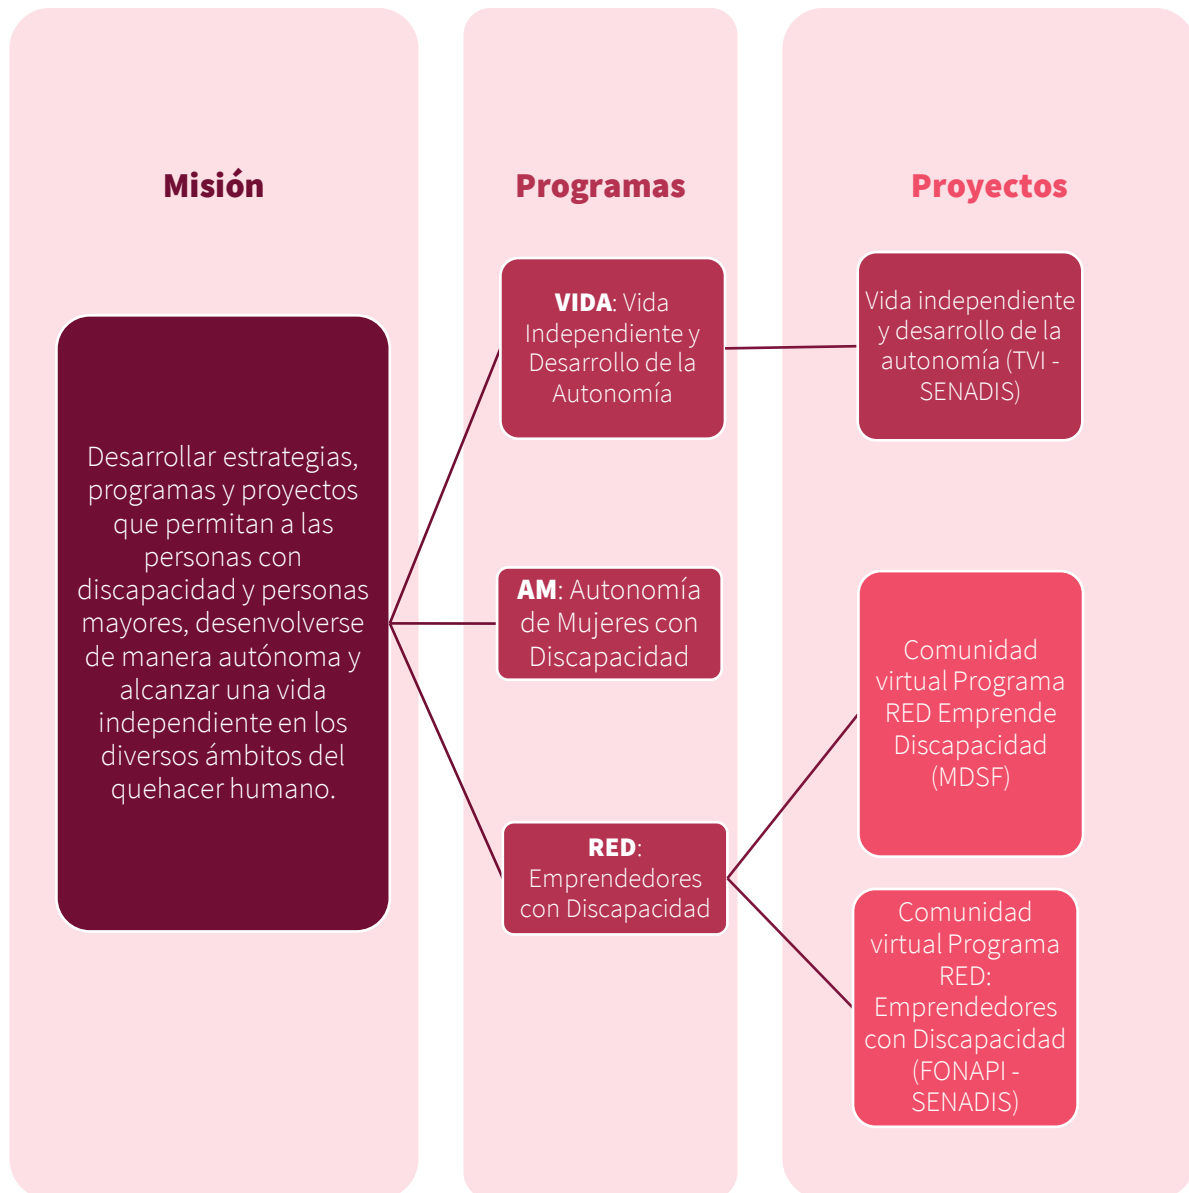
Misión

Desarrollar estrategias, programas y proyectos que permitan a las personas con discapacidad y personas mayores, desenvolverse de manera autónoma y alcanzar una vida independiente en los diversos ámbitos del quehacer humano.

Programas

**VIDA**: Vida Independiente y Desarrollo de la Autonomía

**AM**: Autonomía de Mujeres con Discapacidad

**RED**: Emprendedores con Discapacidad

Proyectos

Vida independiente y desarrollo de la autonomía (TVI - SENADIS)

Comunidad virtual Programa RED Emprende Discapacidad (MDSF)

Comunidad virtual Programa RED: Emprendedores con Discapacidad (FONAPI - SENADIS)